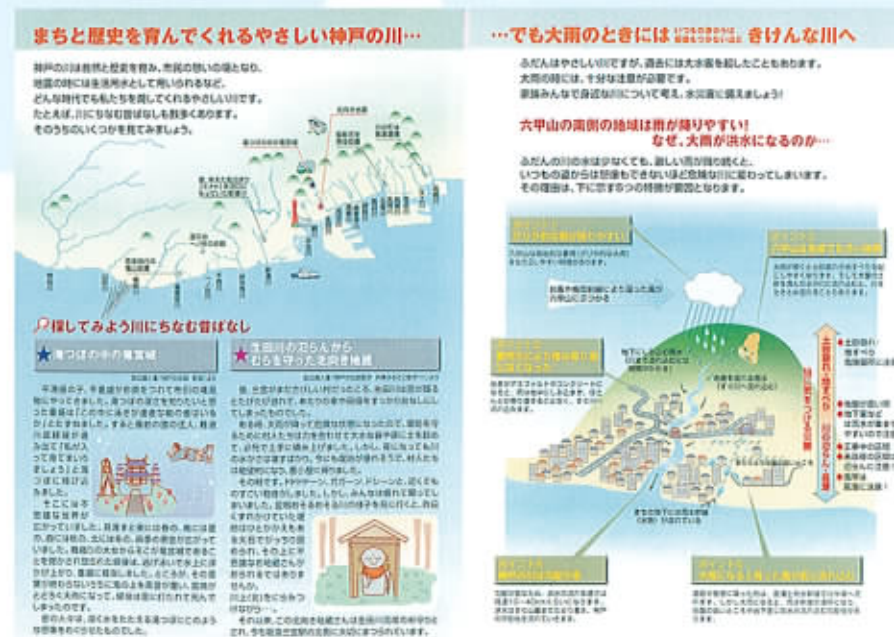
まちと歴史を育んでくれるやさしい神戸の川…

神戸の川は自然と歴史を育み、市民の憩いの場となり、
地域の川は生活用水として用いられるなど、
どんな時代でも私たちを潤してくれるやさしい川です。
たとえば、川にちなむ昔ばなしも数多くあります。
そのうちのいくつかを探してみましょう。

探してみよう川にちなむ昔ばなし

滝つぼの中の竜宮城

生田川のおらんから むらを守った北向き地蔵

…でも大雨のときには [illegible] きけんな川へ

ふだんはやさしい川ですが、過去には大水害を起こしたこともあります。
大雨の時には、十分な注意が必要です。
家族みんなで身近な川について考え、水災害に備えましょう!

六甲山の南側の地域は雨が降りやすい!
なぜ、大雨が洪水になるのか…

ふだんの川の水は少なくても、激しい雨が降り続くと、
いつもの姿からは想像もできないほど急激な川に変わってしまいます。
その理由は、下に示す3つの特徴が要因となります。

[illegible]